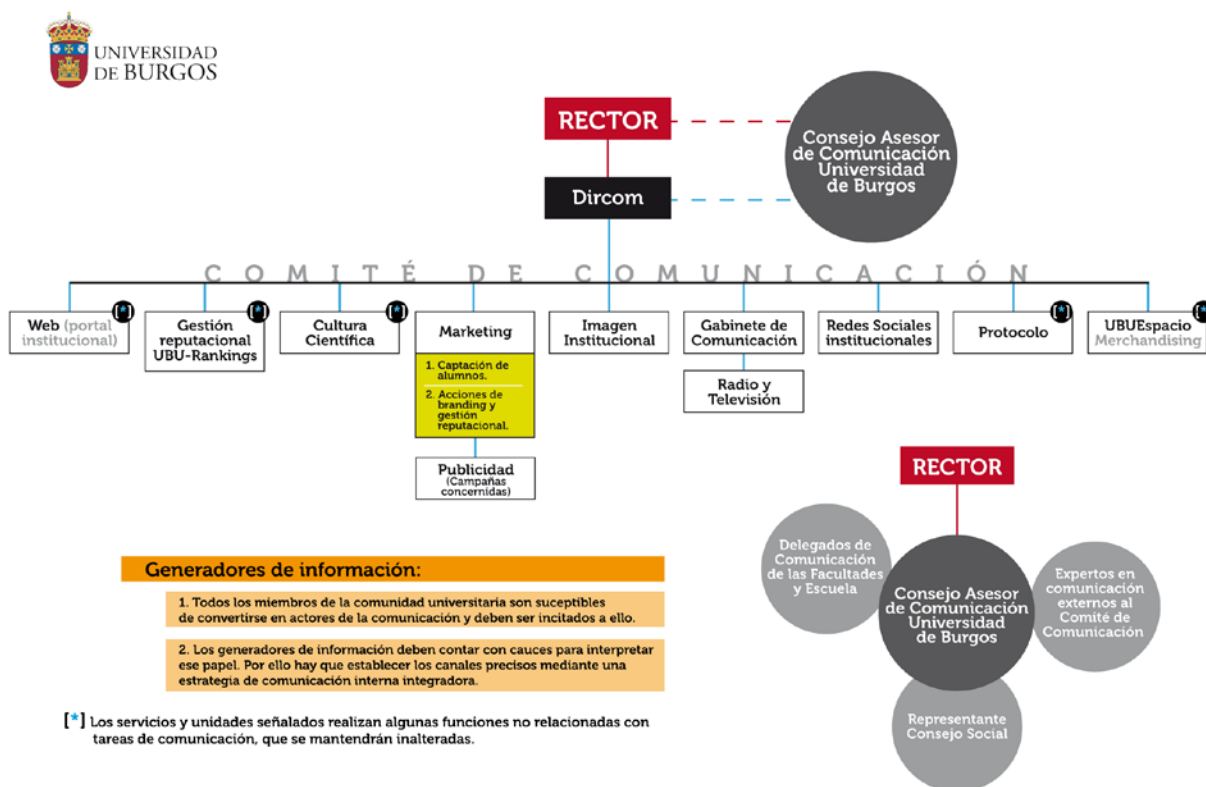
UNIVERSIDAD DE BURGOS

RECTOR

Consejo Asesor de Comunicación Universidad de Burgos

Dircom

COMITÉ DE COMUNICACIÓN

Web (portal institucional) [*]

Gestión reputacional UBU-Rankings [*]

Cultura Científica [*]

Marketing

1. Captación de alumnos.

2. Acciones de branding y gestión reputacional.

Publicidad (Campañas concernidas)

Imagen Institucional

Gabinete de Comunicación

Radio y Televisión

Redes Sociales institucionales

Protocolo [*]

UBUEspacio Merchandising [*]

RECTOR

Delegados de Comunicación de las Facultades y Escuela

Consejo Asesor de Comunicación Universidad de Burgos

Expertos en comunicación externos al Comité de Comunicación

Representante Consejo Social

Generadores de información:

1. Todos los miembros de la comunidad universitaria son suceptibles de convertirse en actores de la comunicación y deben ser incitados a ello.

2. Los generadores de información deben contar con cauces para interpretar ese papel. Por ello hay que establecer los canales precisos mediante una estrategia de comunicación interna integradora.

[*] Los servicios y unidades señalados realizan algunas funciones no relacionadas con tareas de comunicación, que se mantendrán inalteradas.